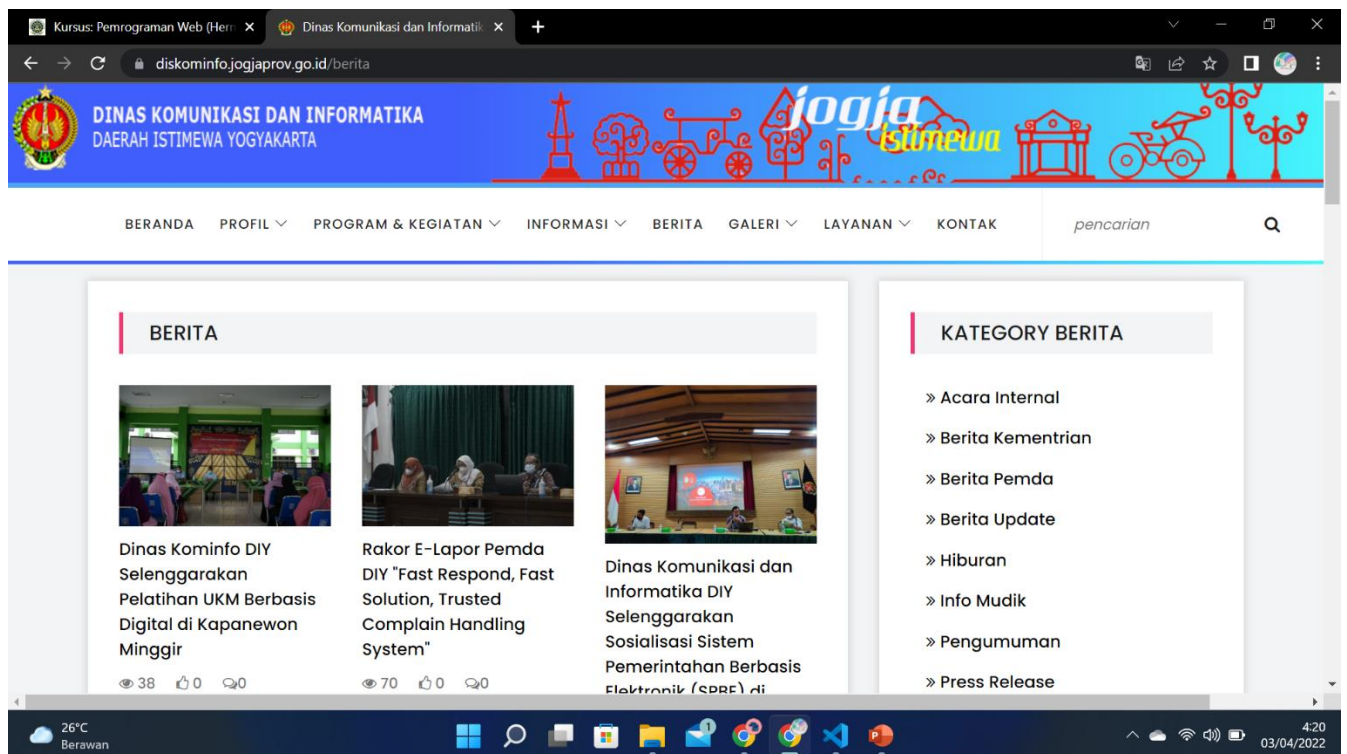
Kursus: Pemrograman Web (Herr ×
Dinas Komunikasi dan Informatik ×
+

diskominfo.jogjaprov.go.id/berita

DINAS KOMUNIKASI DAN INFORMATIKA
DAERAH ISTIMEWA YOGYAKARTA

jogja istimewa

BERANDA PROFIL PROGRAM & KEGIATAN INFORMASI BERITA GALERI LAYANAN KONTAK

pencarian

BERITA

Dinas Kominfo DIY Selenggarakan Pelatihan UKM Berbasis Digital di Kapanewon Minggir

38 0 0

Rakor E-Lapor Pemda DIY "Fast Respond, Fast Solution, Trusted Complain Handling System"

70 0 0

Dinas Komunikasi dan Informatika DIY Selenggarakan Sosialisasi Sistem Pemerintahan Berbasis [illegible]

KATEGORY BERITA

» Acara Internal
» Berita Kementrian
» Berita Pemda
» Berita Update
» Hiburan
» Info Mudik
» Pengumuman
» Press Release

26°C
Berawan

4:20
03/04/2022